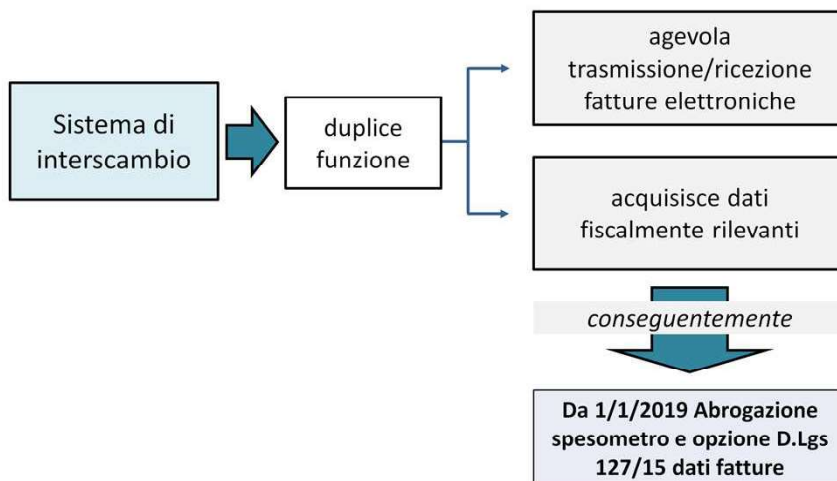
Sistema di interscambio

duplice funzione

agevola trasmissione/ricezione fatture elettroniche

acquisisce dati fiscalmente rilevanti

conseguentemente

Da 1/1/2019 Abrogazione spesometro e opzione D.Lgs 127/15 dati fatture